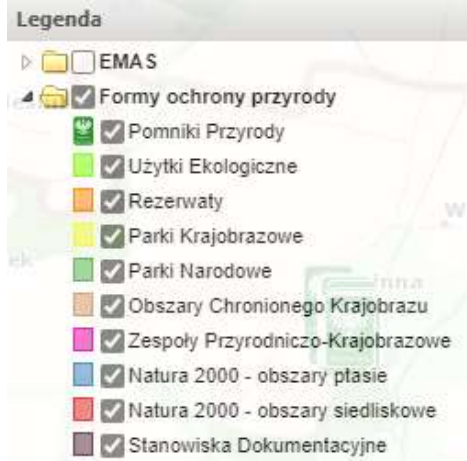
Legenda

EMAS

Formy ochrony przyrody

Pomniki Przyrody

Użytki Ekologiczne

Rezerwaty

Parki Krajobrazowe

Parki Narodowe

Obszary Chronionego Krajobrazu

Zespoły Przyrodniczo-Krajobrazowe

Natura 2000 - obszary ptasie

Natura 2000 - obszary siedliskowe

Stanowiska Dokumentacyjne